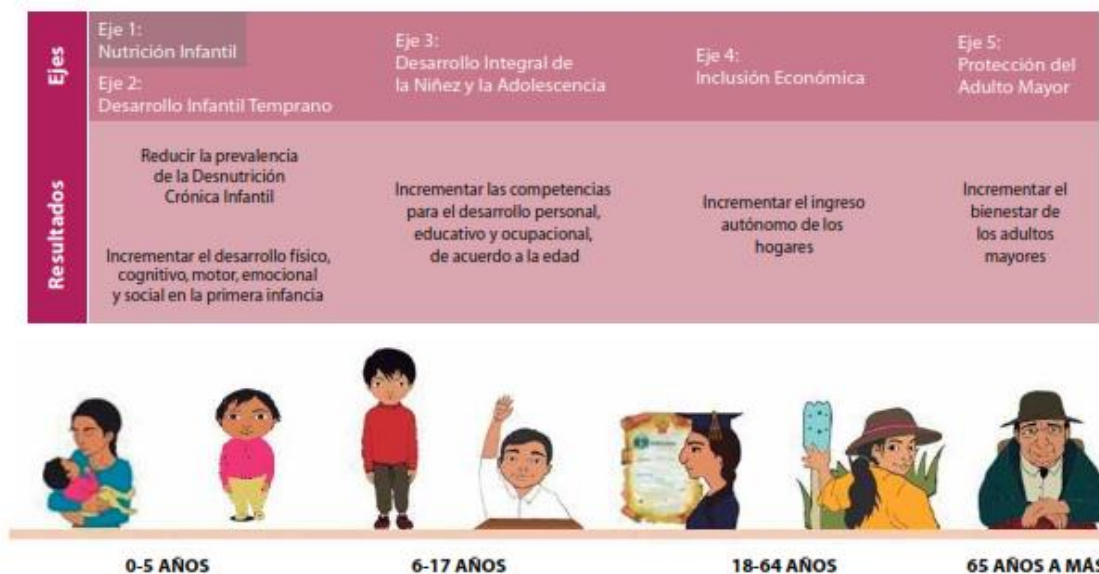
| Ejes | Eje 1: Nutrición Infantil<br>Eje 2: Desarrollo Infantil Temprano | Eje 3: Desarrollo Integral de la Niñez y la Adolescencia | Eje 4: Inclusión Económica | Eje 5: Protección del Adulto Mayor |
|---|---|---|---|---|
| Resultados | Reducir la prevalencia de la Desnutrición Crónica Infantil<br>Incrementar el desarrollo físico, cognitivo, motor, emocional y social en la primera infancia | Incrementar las competencias para el desarrollo personal, educativo y ocupacional, de acuerdo a la edad | Incrementar el ingreso autónomo de los hogares | Incrementar el bienestar de los adultos mayores |

0-5 AÑOS

6-17 AÑOS

18-64 AÑOS

65 AÑOS A MÁ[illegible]